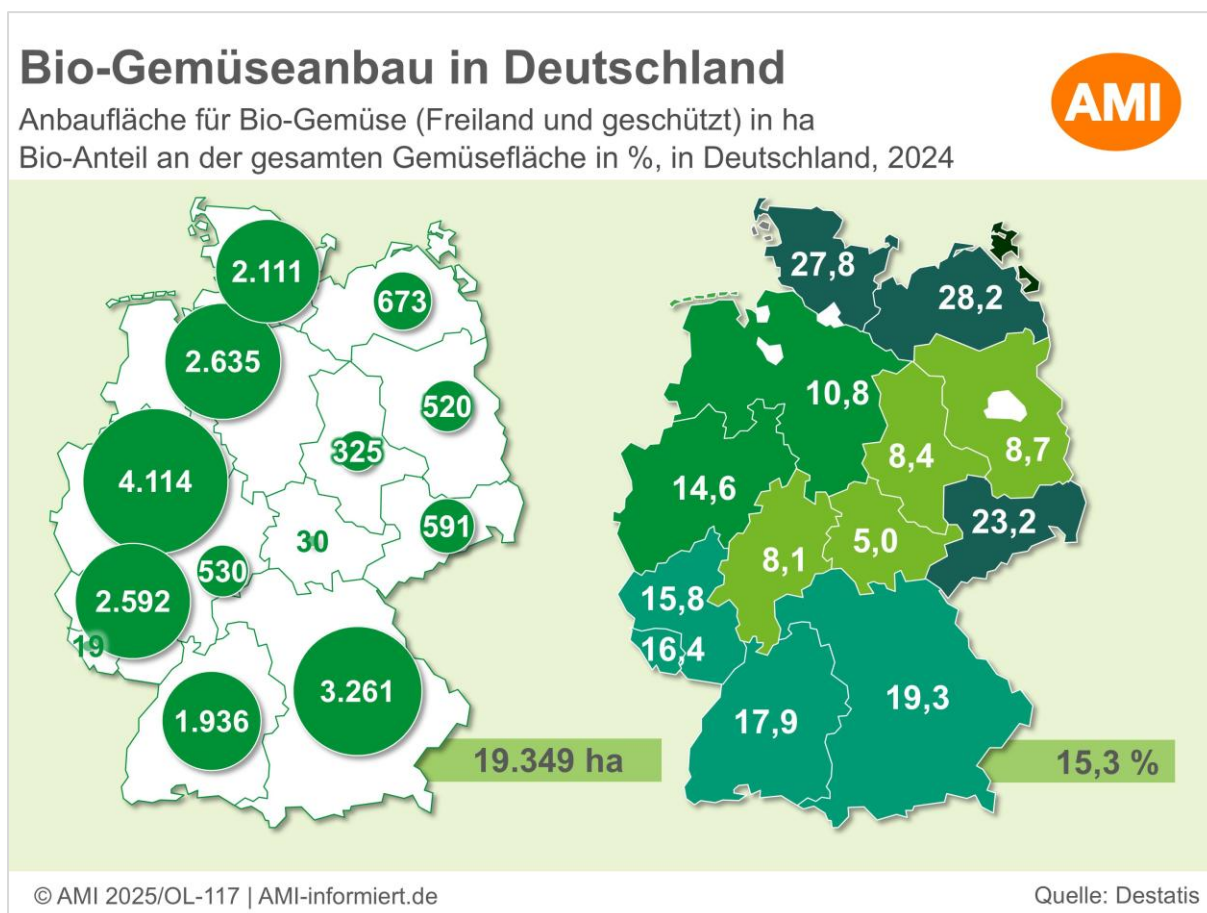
Bio-Gemüseanbau in Deutschland

Anbaufläche für Bio-Gemüse (Freiland und geschützt) in ha
Bio-Anteil an der gesamten Gemüsefläche in %, in Deutschland, 2024

AMI

2.111
673
2.635
520
4.114
325
30
591
530
2.592
19
1.936
3.261
19.349 ha

27,8
28,2
10,8
8,4
8,7
14,6
23,2
8,1
5,0
15,8
16,4
17,9
19,3
15,3 %

© AMI 2025/OL-117 | AMI-informiert.de

Quelle: Destatis